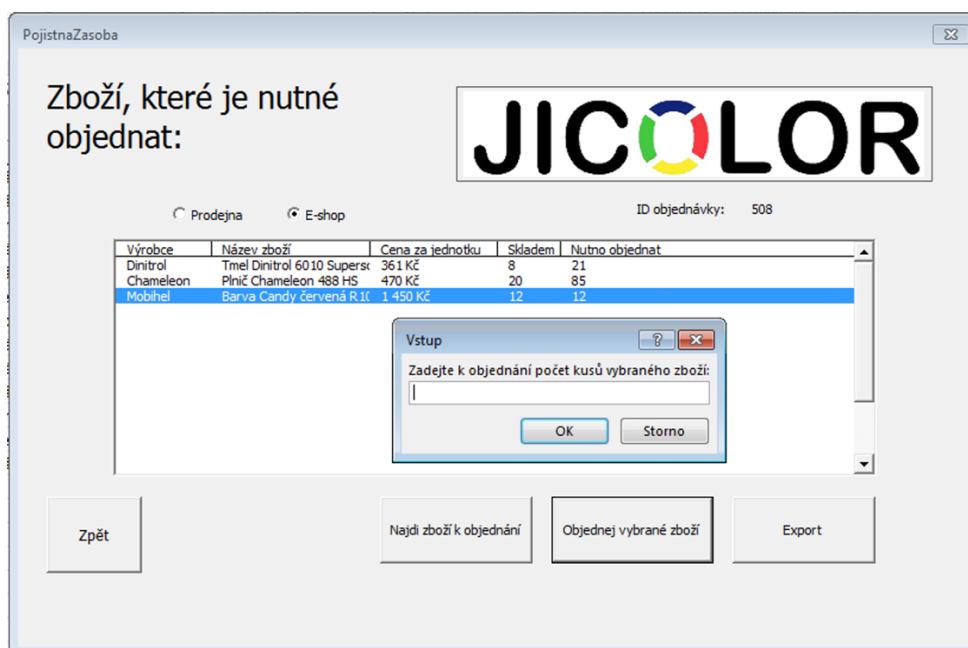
PojistnaZasoba

Zboží, které je nutné objednat:

JICOLOR

Prodejna E-shop

ID objednávky: 508

| Výrobce | Název zboží | Cena za jednotku | Skladem | Nutno objednat |
|---|---|---|---|---|
| Dinitrol | Tmel Dinitrol 6010 Superso | 361 Kč | 8 | 21 |
| Chameleon | Plnič Chameleon 488 HS | 470 Kč | 20 | 85 |
| Mobihel | Barva Candy červená R 10 | 1 450 Kč | 12 | 12 |

Vstup

Zadejte k objednání počet kusů vybraného zboží:

OK Storno

Zpět

Najdi zboží k objednání

Objednej vybrané zboží

Export